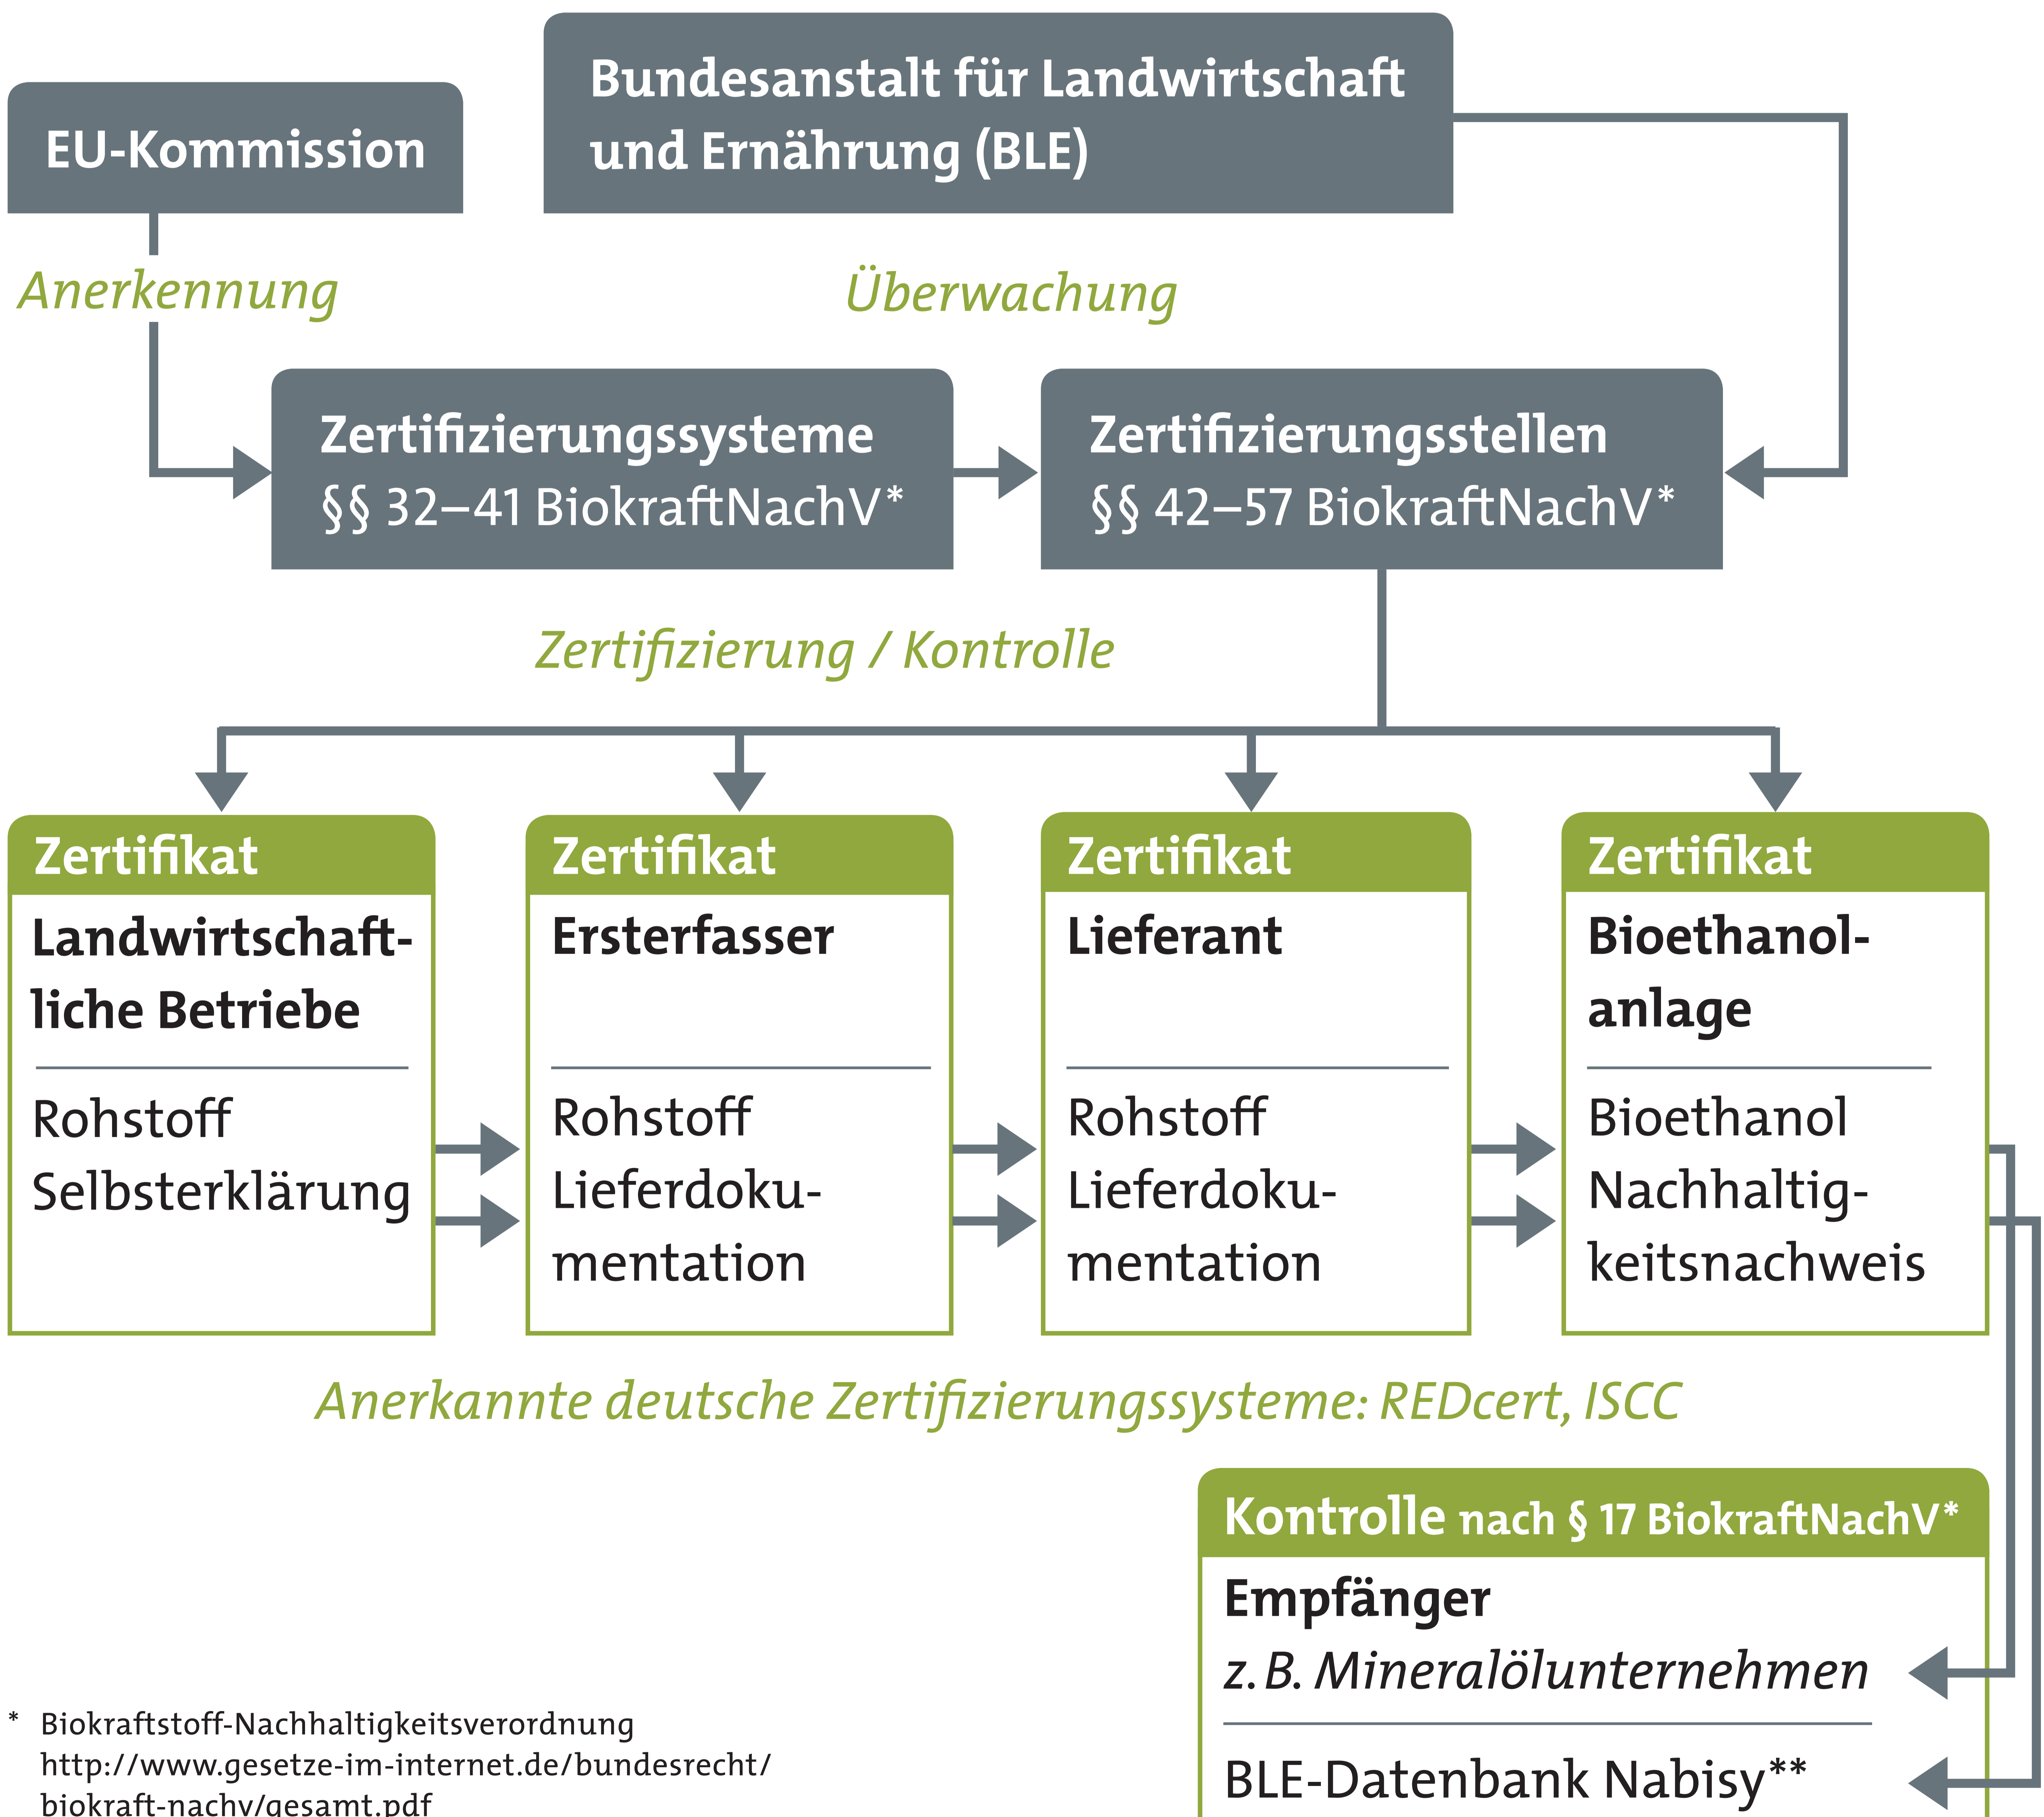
EU-Kommission

Bundesanstalt für Landwirtschaft und Ernährung (BLE)

Anerkennung

Überwachung

Zertifizierungssysteme
§§ 32–41 BiokraftNachV*

Zertifizierungsstellen
§§ 42–57 BiokraftNachV*

Zertifizierung / Kontrolle

Zertifikat
Landwirtschaftliche Betriebe
Rohstoff
Selbsterklärung

Zertifikat
Ersterfasser
Rohstoff
Lieferdokumentation

Zertifikat
Lieferant
Rohstoff
Lieferdokumentation

Zertifikat
Bioethanolanlage
Bioethanol
Nachhaltigkeitsnachweis

Anerkannte deutsche Zertifizierungssysteme: REDcert, ISCC

Kontrolle nach § 17 BiokraftNachV*
Empfänger
z. B. Mineralölunternehmen
BLE-Datenbank Nabisy**

* Biokraftstoff-Nachhaltigkeitsverordnung
http://www.gesetze-im-internet.de/bundesrecht/biokraft-nachv/gesamt.pdf